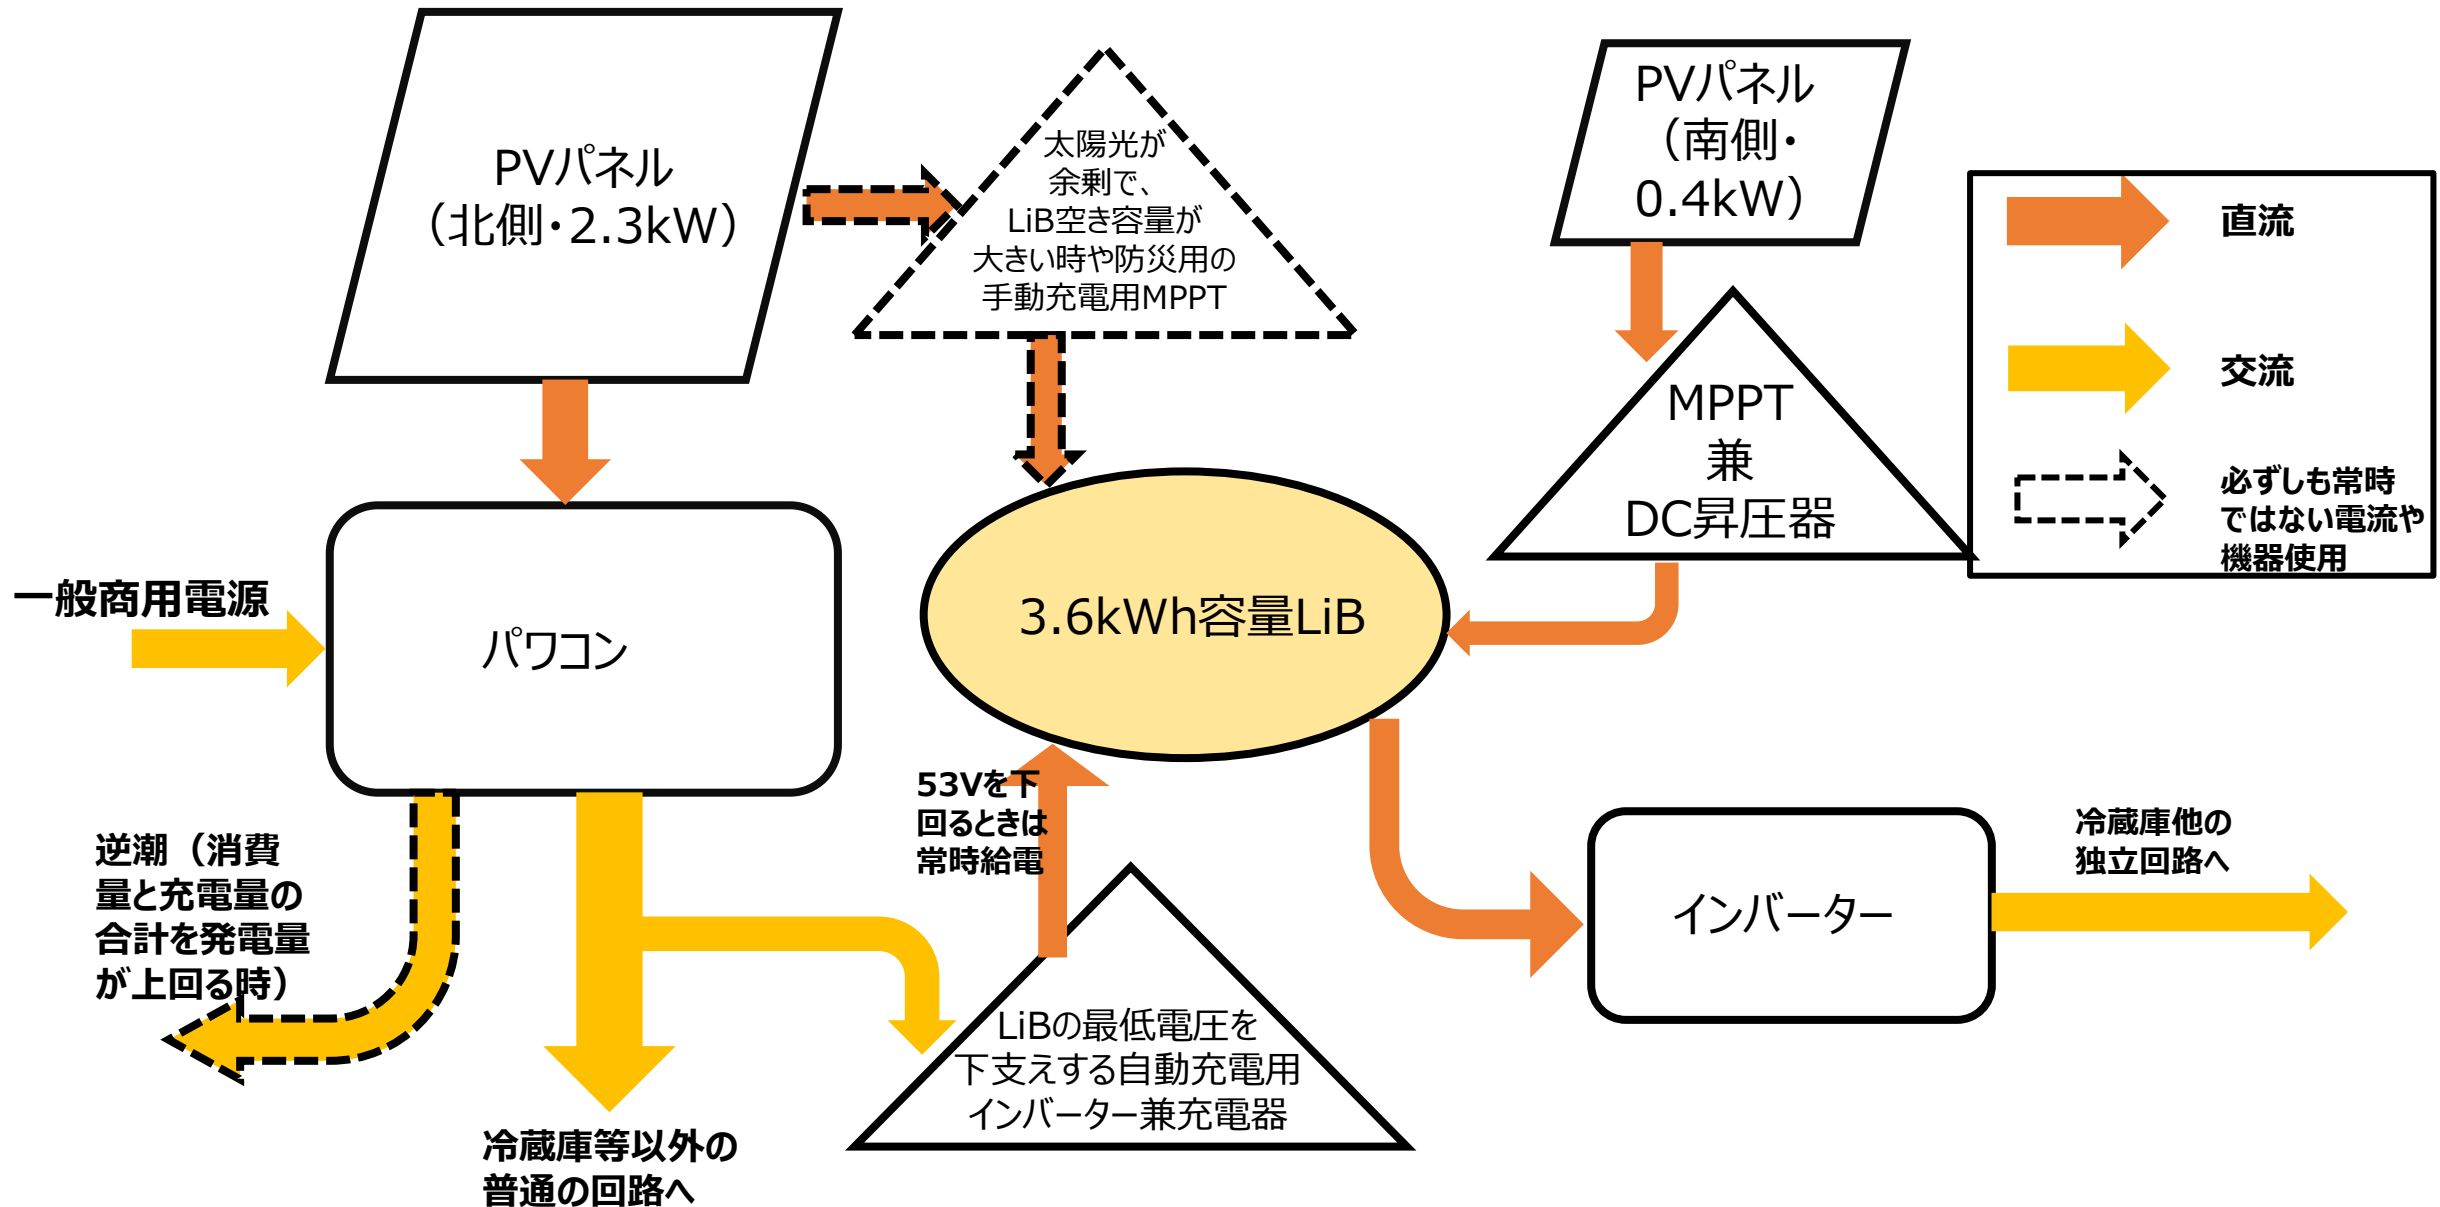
PVパネル
（北側・2.3kW）

太陽光が
余剰で、
LiB空き容量が
大きい時や防災用の
手動充電用MPPT

PVパネル
（南側・
0.4kW）

直流

交流

必ずしも常時
ではない電流や
機器使用

MPPT
兼
DC昇圧器

一般商用電源

パワコン

3.6kWh容量LiB

53Vを下
回るときは
常時給電

逆潮（消費
量と充電量の
合計を発電量
が上回る時）

LiBの最低電圧を
下支えする自動充電用
インバーター兼充電器

インバーター

冷蔵庫他の
独立回路へ

冷蔵庫等以外の
普通の回路へ